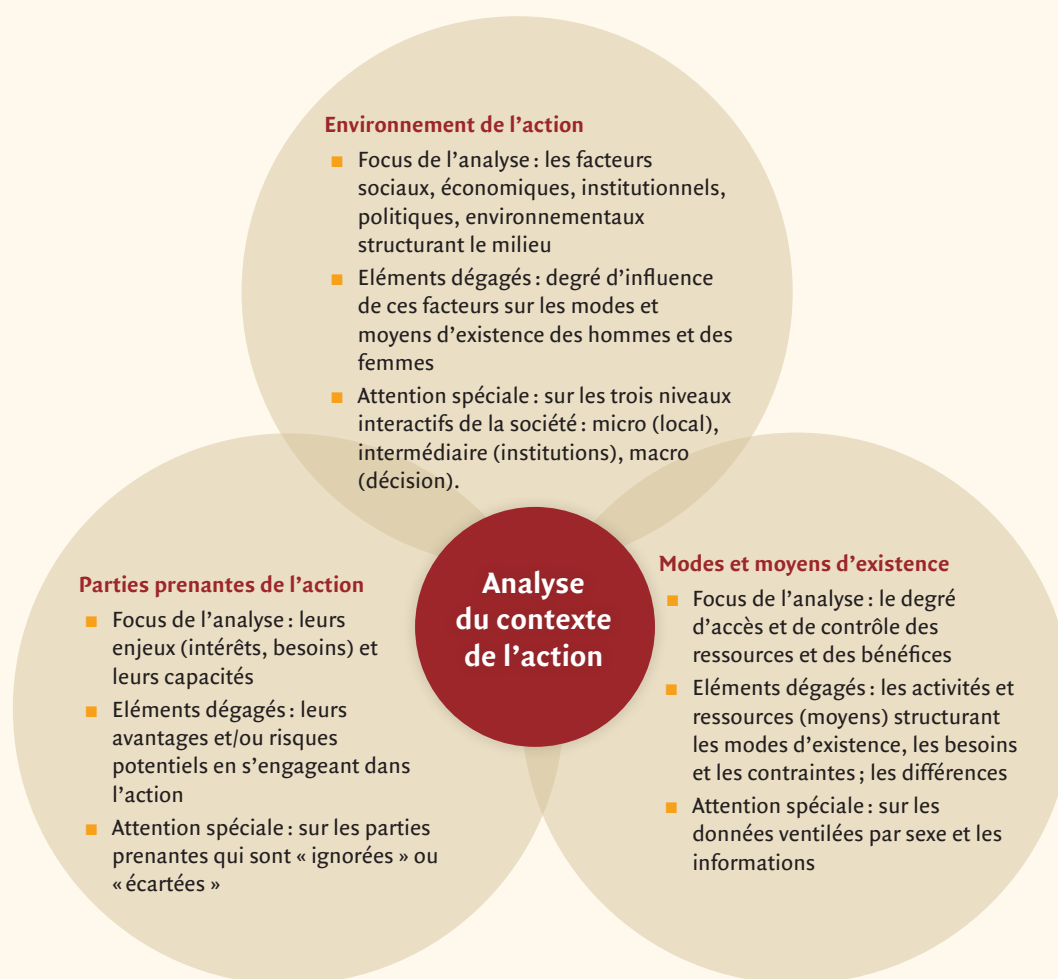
Environnement de l’action

- Focus de l’analyse : les facteurs sociaux, économiques, institutionnels, politiques, environnementaux structurant le milieu
- Eléments dégagés : degré d’influence de ces facteurs sur les modes et moyens d’existence des hommes et des femmes
- Attention spéciale : sur les trois niveaux interactifs de la société : micro (local), intermédiaire (institutions), macro (décision).

Parties prenantes de l’action

- Focus de l’analyse : leurs enjeux (intérêts, besoins) et leurs capacités
- Eléments dégagés : leurs avantages et/ou risques potentiels en s’engageant dans l’action
- Attention spéciale : sur les parties prenantes qui sont « ignorées » ou « écartées »

Analyse du contexte de l’action

Modes et moyens d’existence

- Focus de l’analyse : le degré d’accès et de contrôle des ressources et des bénéfices
- Eléments dégagés : les activités et ressources (moyens) structurant les modes d’existence, les besoins et les contraintes ; les différences
- Attention spéciale : sur les données ventilées par sexe et les informations